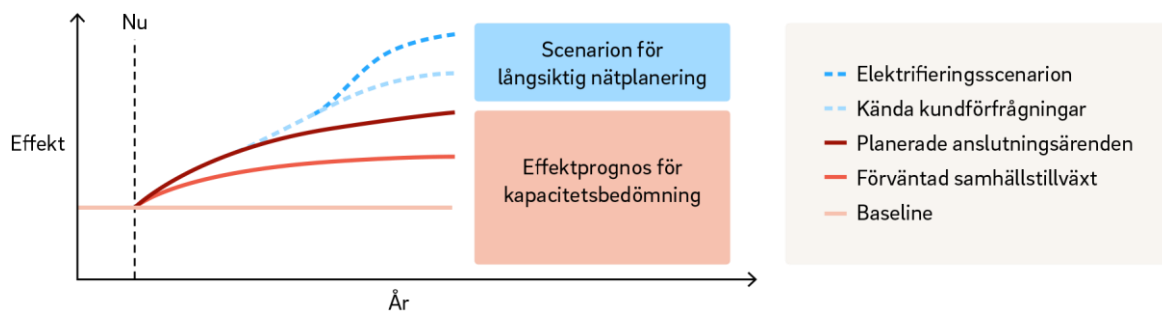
Nu

Effekt

År

Scenarion för långsiktig nätplanering

Effektprognos för kapacitetsbedömning

Elektrifieringsscenarion
Kända kundförfrågningar
Planerade anslutningsärenden
Förväntad samhällstillväxt
Baseline